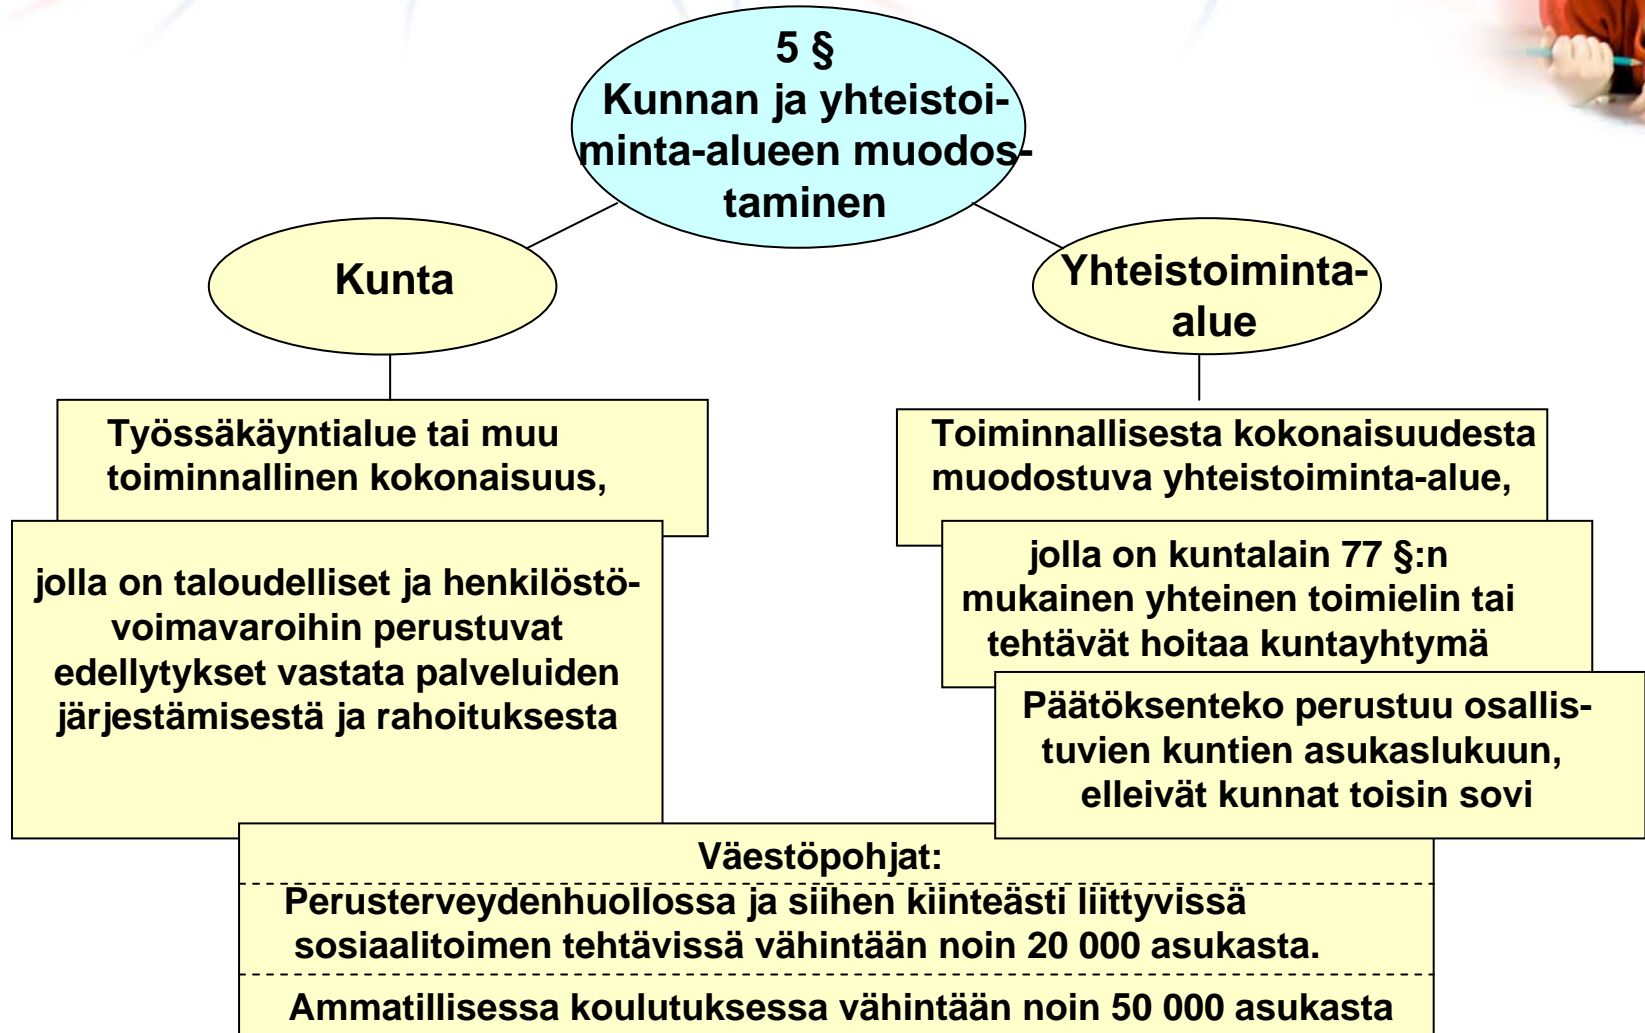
5 §
Kunnan ja yhteistoiminta-alueen muodostaminen

Kunta

Yhteistoiminta-alue

Työssäkäyntialue tai muu toiminnallinen kokonaisuus,

jolla on taloudelliset ja henkilöstövoimavaroihin perustuvat edellytykset vastata palveluiden järjestämisestä ja rahoituksesta

Toiminnallisesta kokonaisuudesta muodostuva yhteistoiminta-alue,

jolla on kuntalain 77 §:n mukainen yhteinen toimielin tai tehtävät hoitaa kuntayhtymä

Päätöksenteko perustuu osallistuvien kuntien asukaslukuun, elleivät kunnat toisin sovi

Väestöpohjat:

Perusterveydenhuollossa ja siihen kiinteästi liittyvissä sosiaalitoimen tehtävissä vähintään noin 20 000 asukasta.

Ammatillisessa koulutuksessa vähintään noin 50 000 asukasta